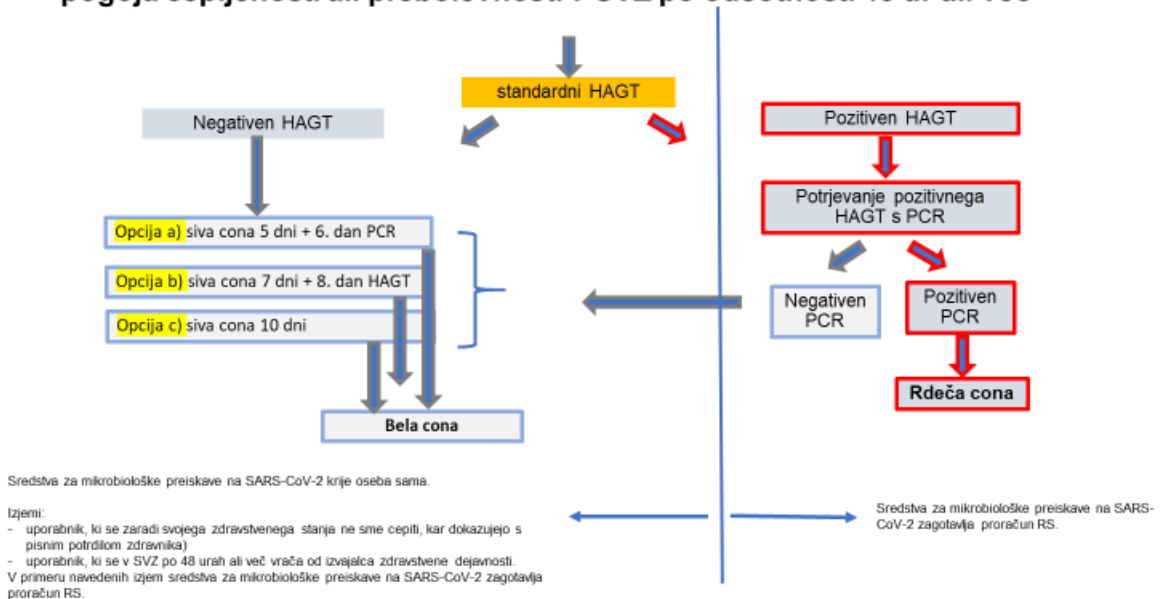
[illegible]

standardni HAGT

Negativen HAGT

Opcija a) siva cona 5 dni + 6. dan PCR

Opcija b) siva cona 7 dni + 8. dan HAGT

Opcija c) siva cona 10 dni

Bela cona

Pozitiven HAGT

Potrjevanje pozitivnega HAGT s PCR

Negativen PCR

Pozitiven PCR

Rdeča cona

Sredstva za mikrobiološke preiskave na SARS-CoV-2 krije oseba sama.

Izjemi:
- uporabnik, ki se zaradi svojega zdravstvenega stanja ne sme cepiti, kar dokazujejo s pisnim potrdilom zdravnika)
- uporabnik, ki se v SVZ po 48 urah ali več vrača od izvajalca zdravstvene dejavnosti.
V primeru navedenih izjem sredstva za mikrobiološke preiskave na SARS-CoV-2 zagotavlja proračun RS.

Sredstva za mikrobiološke preiskave na SARS-CoV-2 zagotavlja proračun RS.